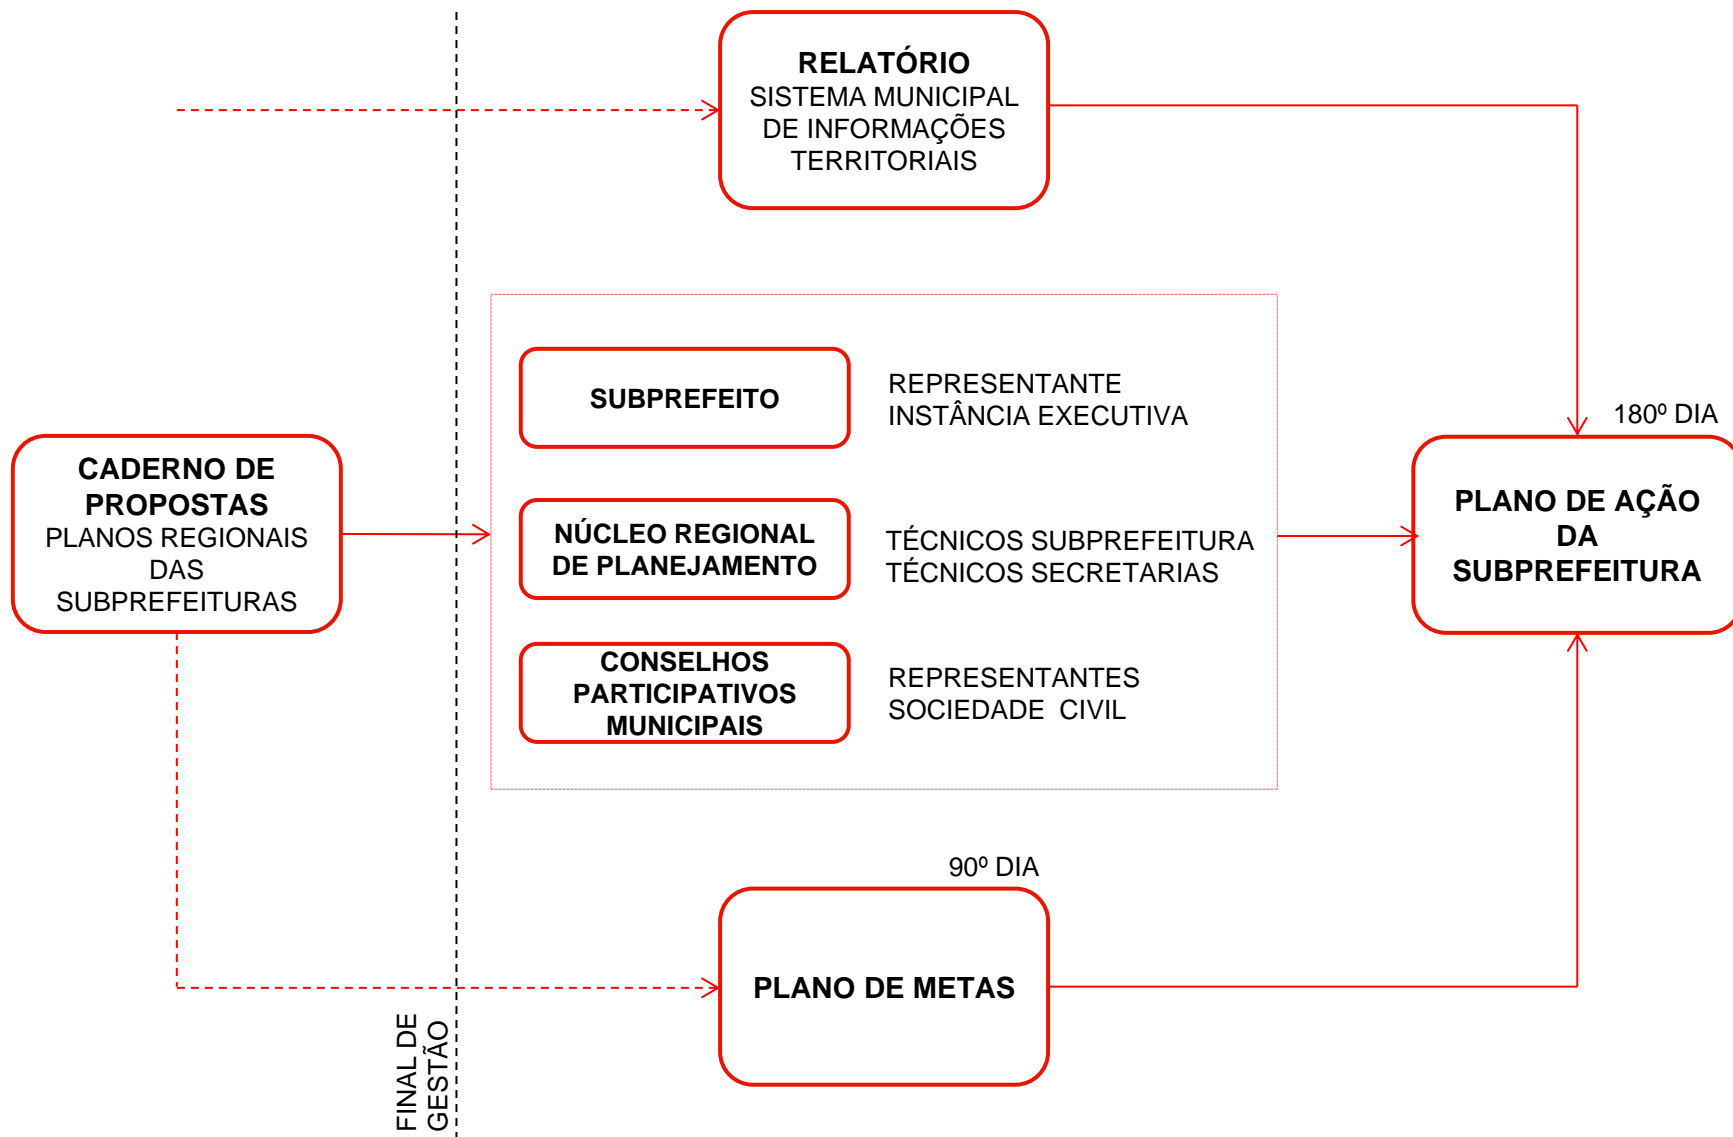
RELATÓRIO
SISTEMA MUNICIPAL DE INFORMAÇÕES TERRITORIAIS

CADERNO DE PROPOSTAS
PLANOS REGIONAIS DAS SUBPREFEITURAS

SUBPREFEITO

REPRESENTANTE
INSTÂNCIA EXECUTIVA

NÚCLEO REGIONAL DE PLANEJAMENTO

TÉCNICOS SUBPREFEITURA
TÉCNICOS SECRETARIAS

CONSELHOS PARTICIPATIVOS MUNICIPAIS

REPRESENTANTES
SOCIEDADE CIVIL

180º DIA

PLANO DE AÇÃO DA SUBPREFEITURA

90º DIA

PLANO DE METAS

FINAL DE GESTÃO